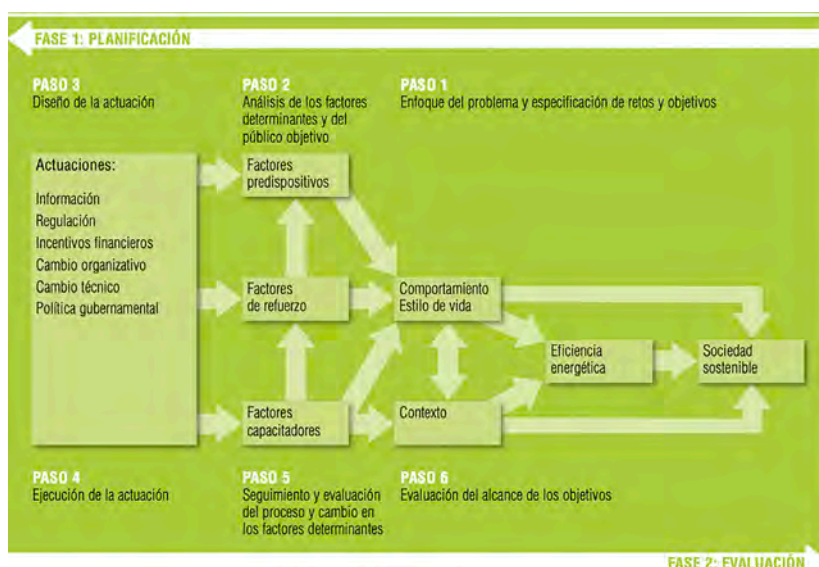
FASE 1: PLANIFICACIÓN

PASO 3
Diseño de la actuación

PASO 2
Análisis de los factores determinantes y del público objetivo

PASO 1
Enfoque del problema y especificación de retos y objetivos

Actuaciones:
Información
Regulación
Incentivos financieros
Cambio organizativo
Cambio técnico
Política gubernamental

Factores predispositivos

Factores de refuerzo

Factores capacitadores

Comportamiento Estilo de vida

Contexto

Eficiencia energética

Sociedad sostenible

PASO 4
Ejecución de la actuación

PASO 5
Seguimiento y evaluación del proceso y cambio en los factores determinantes

PASO 6
Evaluación del alcance de los objetivos

FASE 2: EVALUACIÓN